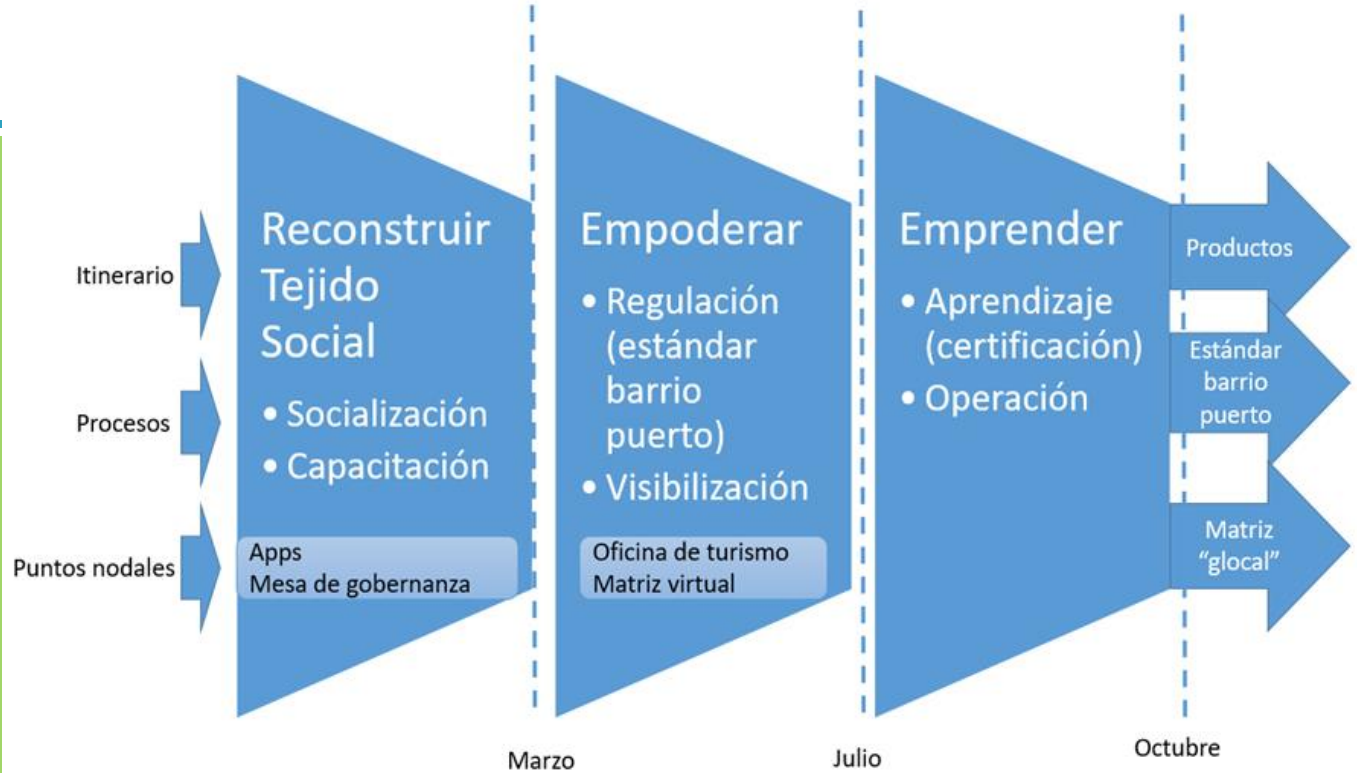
Itinerario

Procesos

Puntos nodales

Reconstruir Tejido Social

• Socialización
• Capacitación

Apps
Mesa de gobernanza

Empoderar

• Regulación (estándar barrio puerto)
• Visibilización

Oficina de turismo
Matriz virtual

Emprender

• Aprendizaje (certificación)
• Operación

Productos

Estándar barrio puerto

Matriz "glocal"

Marzo

Julio

Octubre